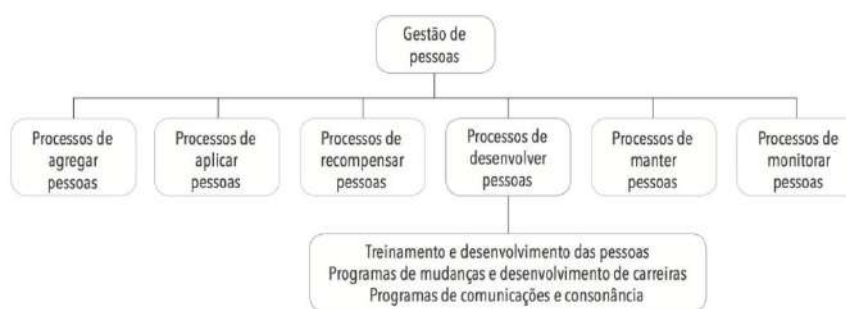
Gestão de pessoas

Processos de agregar pessoas

Processos de aplicar pessoas

Processos de recompensar pessoas

Processos de desenvolver pessoas

Processos de manter pessoas

Processos de monitorar pessoas

Treinamento e desenvolvimento das pessoas
Programas de mudanças e desenvolvimento de carreiras
Programas de comunicações e consonância